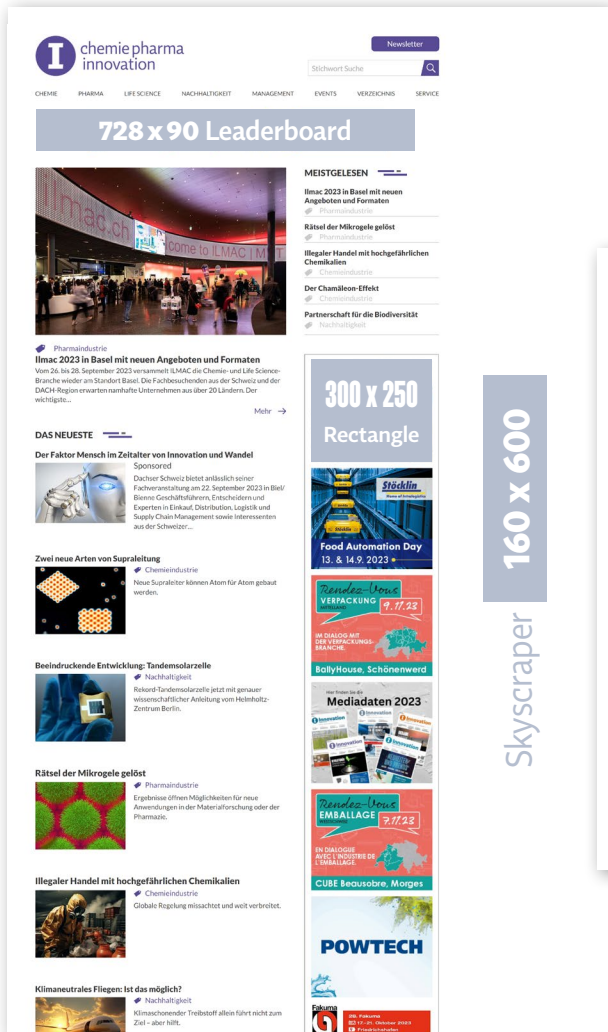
chemie pharma innovation

Newsletter

Stichwort Suche

CHEMIE PHARMA LIFE SCIENCE NACHHALTIGKEIT MANAGEMENT EVENTS VERZEICHNIS SERVICE

728 x 90 Leaderboard

ilmac.ch come to ILMAC

Pharmaindustrie
Ilmac 2023 in Basel mit neuen Angeboten und Formaten
Vom 26. bis 28. September 2023 versammelt ILMAC die Chemie- und Life Science-Branche wieder am Standort Basel. Die Fachbesuchenden aus der Schweiz und der DACH-Region erwarten namhafte Unternehmen aus über 20 Ländern. Der wichtigste...

Mehr →

DAS NEUESTE

Der Faktor Mensch im Zeitalter von Innovation und Wandel
Sponsored
Dachser Schweiz bietet anlässlich seiner Fachveranstaltung am 22. September 2023 in Biel/Bienne Geschäftsführern, Entscheidern und Experten in Einkauf, Distribution, Logistik und Supply Chain Management sowie Interessenten aus der Schweizer...

Zwei neue Arten von Supraleitung
Chemieindustrie
Neue Supraleiter können Atom für Atom gebaut werden.

Beeindruckende Entwicklung: Tandemsolarzelle
Nachhaltigkeit
Rekord-Tandemsolarzelle jetzt mit genauer wissenschaftlicher Anleitung vom Helmholtz-Zentrum Berlin.

Rätsel der Mikrogele gelöst
Pharmaindustrie
Ergebnisse öffnen Möglichkeiten für neue Anwendungen in der Materialforschung oder der Pharmazie.

Illegaler Handel mit hochgefährlichen Chemikalien
Chemieindustrie
Globale Regelung missachtet und weit verbreitet.

Klimaneutrales Fliegen: Ist das möglich?
Nachhaltigkeit
Klimaschonender Treibstoff allein führt nicht zum Ziel – aber hilft.

MEISTGELESEN

Ilmac 2023 in Basel mit neuen Angeboten und Formaten
Pharmaindustrie

Rätsel der Mikrogele gelöst
Pharmaindustrie

Illegaler Handel mit hochgefährlichen Chemikalien
Chemieindustrie

Der Chamäleon-Effekt
Chemieindustrie

Partnerschaft für die Biodiversität
Nachhaltigkeit

300 x 250 Rectangle

Stöcklin
Food Automation Day
13. & 14.9. 2023

Rendez-Vous VERPACKUNG 9.11.23
IM DIALOG MIT DER VERPACKUNGSBRANCHE.
BallyHouse, Schönenwerd

Hier finden Sie die
Mediadaten 2023

Rendez-Vous EMBALLAGE 7.11.23
EN DIALOGUE AVEC L'INDUSTRIE DE L'EMBALLAGE.
CUBE Beausobre, Morges

POWTECH

Fakuma
28. Fakuma
17.–21. Oktober 2023
Friedrichshafen

160 x 600
Skyscraper